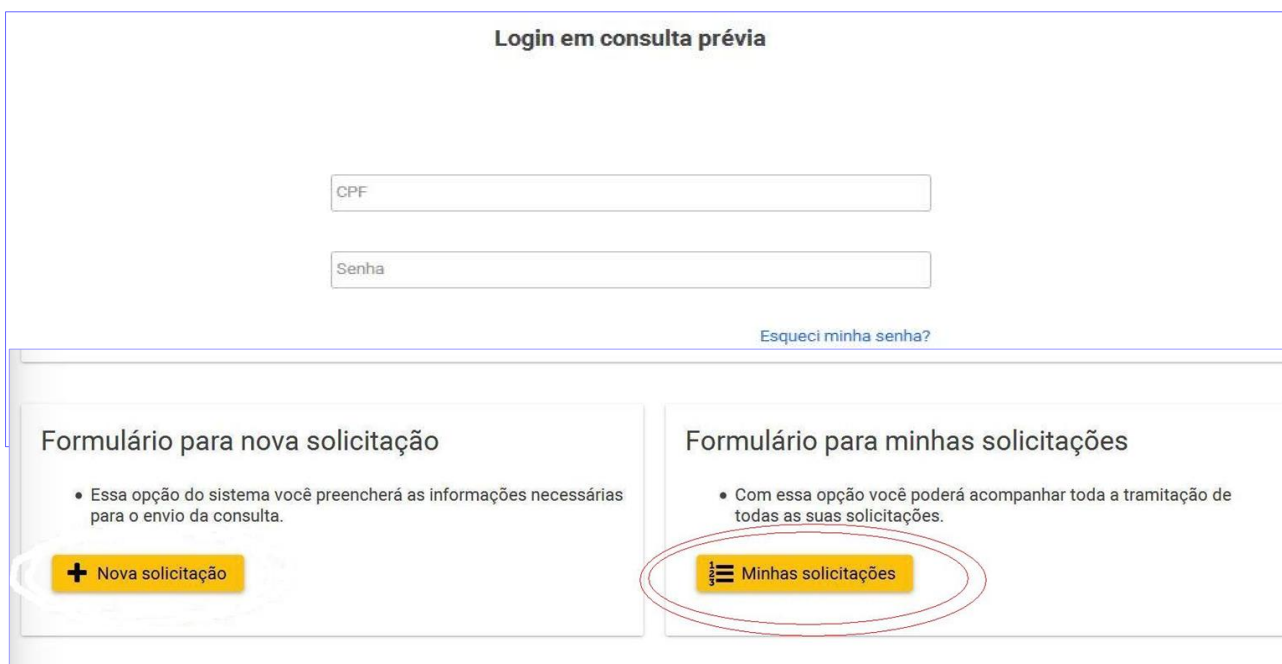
Login em consulta prévia

CPF

Senha

Esqueci minha senha?

Formulário para nova solicitação

• Essa opção do sistema você preencherá as informações necessárias para o envio da consulta.

Nova solicitação

Formulário para minhas solicitações

• Com essa opção você poderá acompanhar toda a tramitação de todas as suas solicitações.

Minhas solicitações